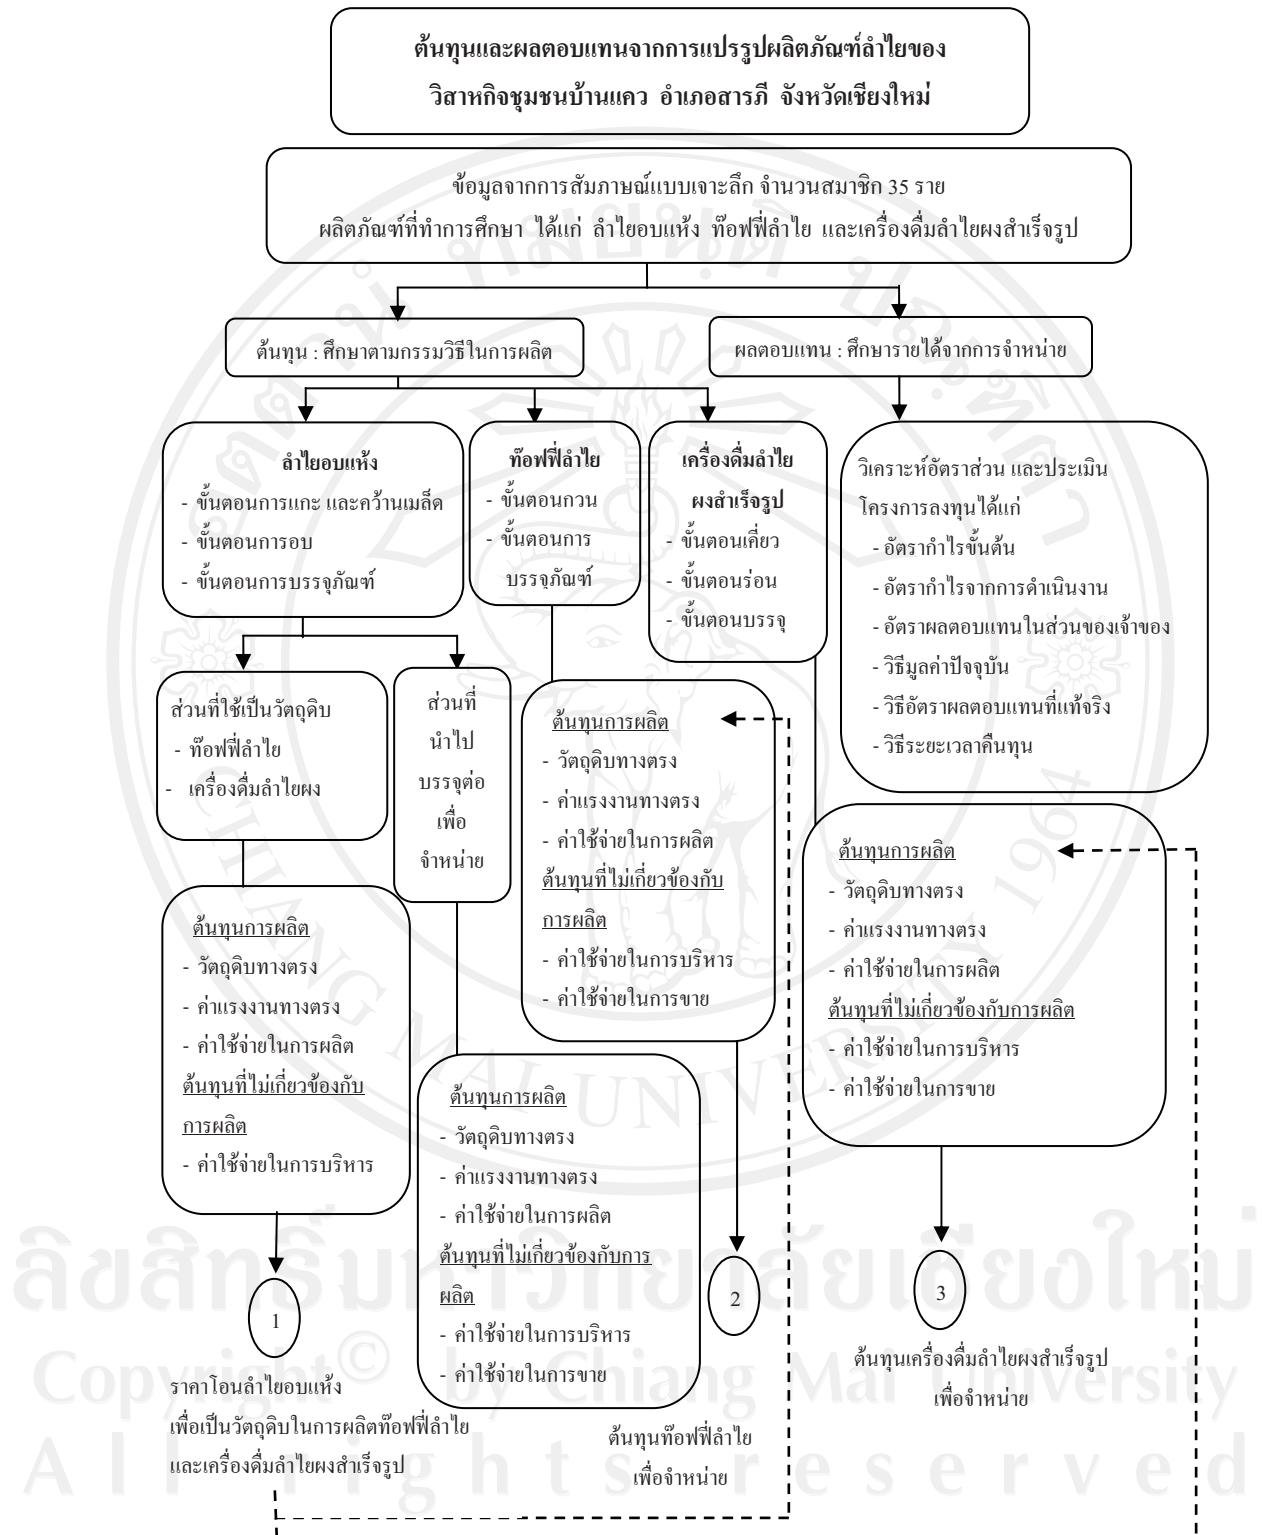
ต้นทุนและผลตอบแทนจากการแปรรูปผลิตภัณฑ์ลำไยของ วิสาหกิจชุมชนบ้านแคว อำเภอสารภี จังหวัดเชียงใหม่

ข้อมูลจากการสัมภาษณ์แบบเจาะลึก จำนวนสมาชิก 35 ราย
ผลิตภัณฑ์ที่ทำการศึกษา ได้แก่ ลำไยอบแห้ง ท๊อฟฟี่ลำไย และเครื่องดื่มลำไยผงสำเร็จรูป

ต้นทุน : ศึกษาตามกรรมวิธีในการผลิต

ผลตอบแทน : ศึกษารายได้จากการจำหน่าย

ลำไยอบแห้ง
- ขั้นตอนการแกะ และคว้านเมล็ด
- ขั้นตอนการอบ
- ขั้นตอนการบรรจุภัณฑ์

ท๊อฟฟี่ลำไย
- ขั้นตอนกวน
- ขั้นตอนการบรรจุภัณฑ์

เครื่องดื่มลำไยผงสำเร็จรูป
- ขั้นตอนเคี่ยว
- ขั้นตอนร่อน
- ขั้นตอนบรรจุ

วิเคราะห์อัตราส่วน และประเมินโครงการลงทุนได้แก่
- อัตรากำไรขั้นต้น
- อัตรากำไรจากการดำเนินงาน
- อัตราผลตอบแทนในส่วนของเจ้าของ
- วิธีมูลค่าปัจจุบัน
- วิธีอัตราผลตอบแทนที่แท้จริง
- วิธีระยะเวลาคืนทุน

ส่วนที่ใช้เป็นวัตถุดิบ
- ท๊อฟฟี่ลำไย
- เครื่องดื่มลำไยผง

ส่วนที่นำไปบรรจุต่อเพื่อจำหน่าย

ต้นทุนการผลิต
- วัตถุดิบทางตรง
- ค่าแรงงานทางตรง
- ค่าใช้จ่ายในการผลิต
ต้นทุนที่ไม่เกี่ยวข้องกับการผลิต
- ค่าใช้จ่ายในการบริหาร
- ค่าใช้จ่ายในการขาย

ต้นทุนการผลิต
- วัตถุดิบทางตรง
- ค่าแรงงานทางตรง
- ค่าใช้จ่ายในการผลิต
ต้นทุนที่ไม่เกี่ยวข้องกับการผลิต
- ค่าใช้จ่ายในการบริหาร
- ค่าใช้จ่ายในการขาย

ต้นทุนการผลิต
- วัตถุดิบทางตรง
- ค่าแรงงานทางตรง
- ค่าใช้จ่ายในการผลิต
ต้นทุนที่ไม่เกี่ยวข้องกับการผลิต
- ค่าใช้จ่ายในการบริหาร

ต้นทุนการผลิต
- วัตถุดิบทางตรง
- ค่าแรงงานทางตรง
- ค่าใช้จ่ายในการผลิต
ต้นทุนที่ไม่เกี่ยวข้องกับการผลิต
- ค่าใช้จ่ายในการบริหาร
- ค่าใช้จ่ายในการขาย

1
ราคาโอนลำไยอบแห้ง
เพื่อเป็นวัตถุดิบในการผลิตท๊อฟฟี่ลำไย
และเครื่องดื่มลำไยผงสำเร็จรูป

2
ต้นทุนท๊อฟฟี่ลำไย
เพื่อจำหน่าย

3
ต้นทุนเครื่องดื่มลำไยผงสำเร็จรูป
เพื่อจำหน่าย

ลิขสิทธิ์มหาวิทยาลัยเชียงใหม่
Copyright© by Chiang Mai University
All rights reserved